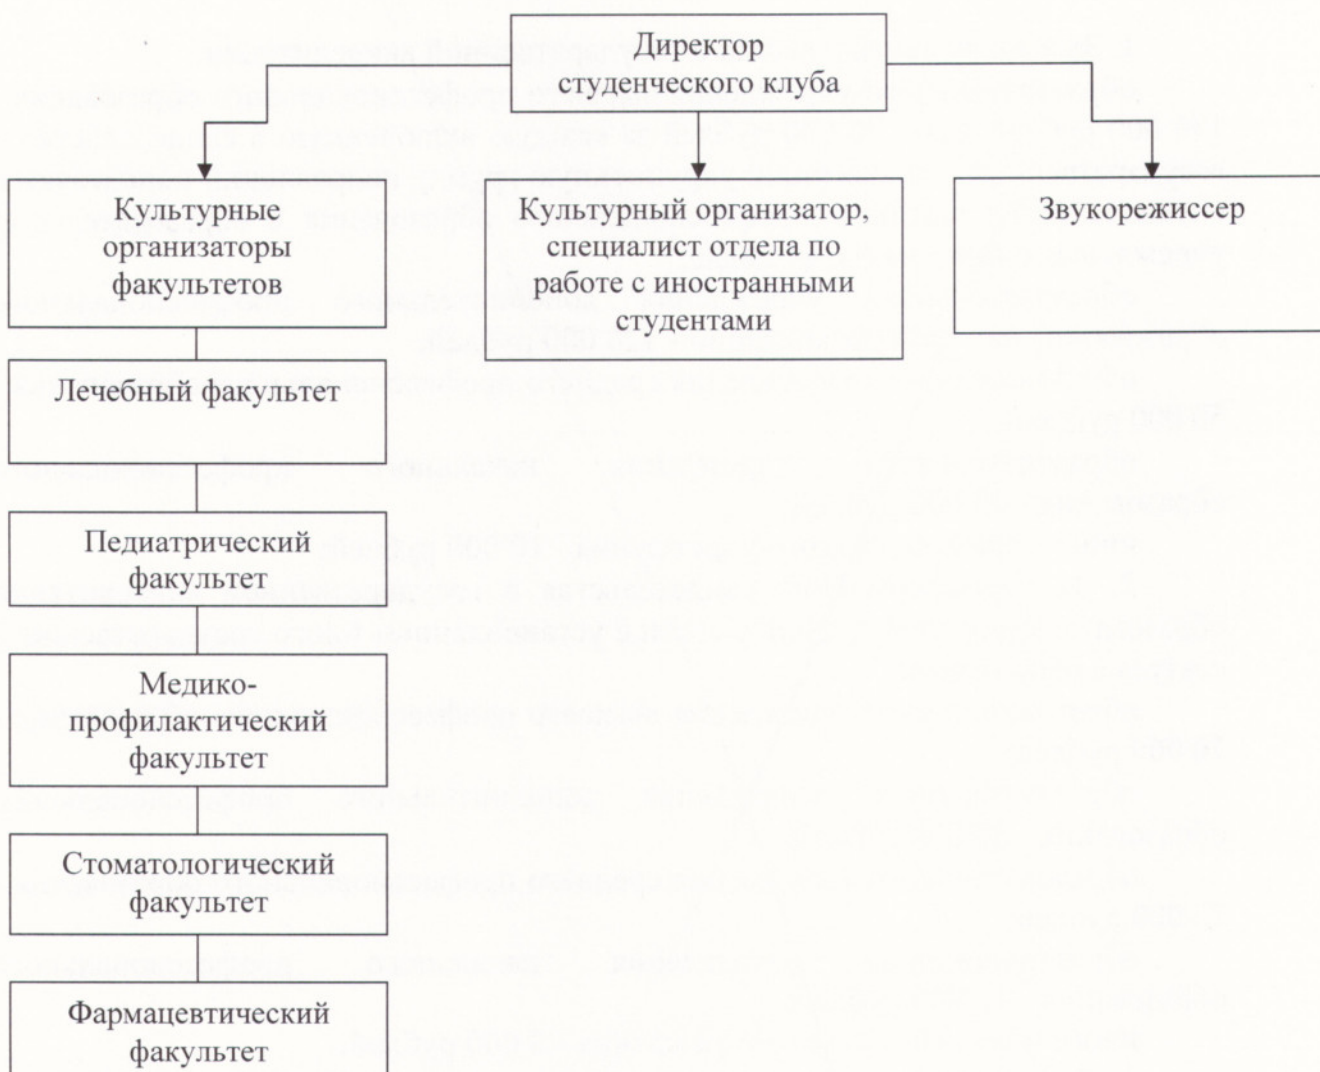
Директор студенческого клуба

Культурные организаторы факультетов

Культурный организатор, специалист отдела по работе с иностранными студентами

Звукорежиссер

Лечебный факультет

Педиатрический факультет

Медико-профилактический факультет

Стоматологический факультет

Фармацевтический факультет